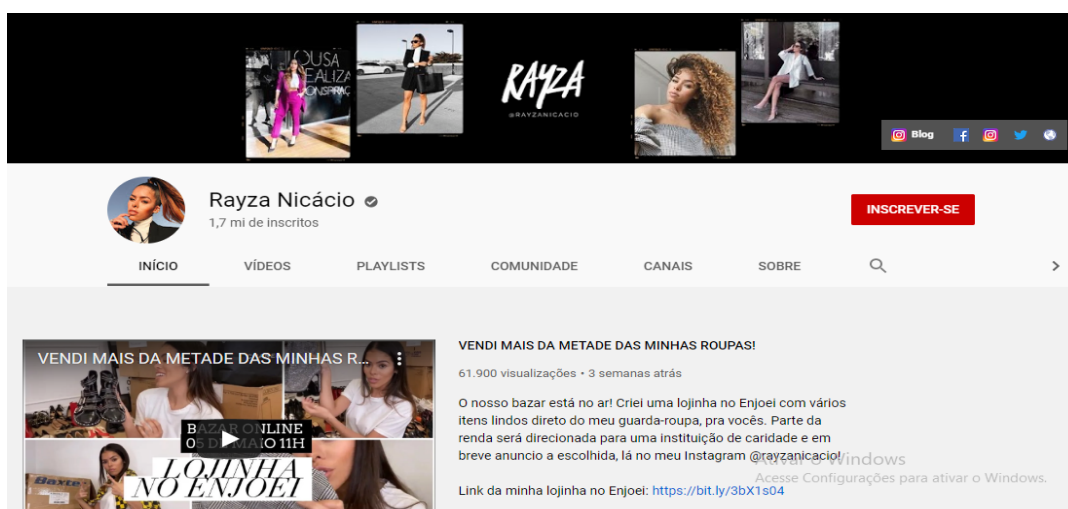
OUSA
REALIZA
ONSPIRAC

RAYZA
@RAYZANICACIO

Blog

Rayza Nicácio
1,7 mi de inscritos

INSCREVER-SE

INÍCIO
VÍDEOS
PLAYLISTS
COMUNIDADE
CANAIS
SOBRE

VENDI MAIS DA METADE DAS MINHAS R...

BAZAR ONLINE
05 DE MAIO 11H

LOJINHA
NO ENJOEI

VENDI MAIS DA METADE DAS MINHAS ROUPAS!

61.900 visualizações • 3 semanas atrás

O nosso bazar está no ar! Criei uma lojinha no Enjoei com vários itens lindos direto do meu guarda-roupa, pra vocês. Parte da renda será direcionada para uma instituição de caridade e em breve anuncio a escolhida, lá no meu Instagram @rayzanicacio!

Link da minha lojinha no Enjoei: https://bit.ly/3bX1s04

Ativar o Windows
Acesse Configurações para ativar o Windows.